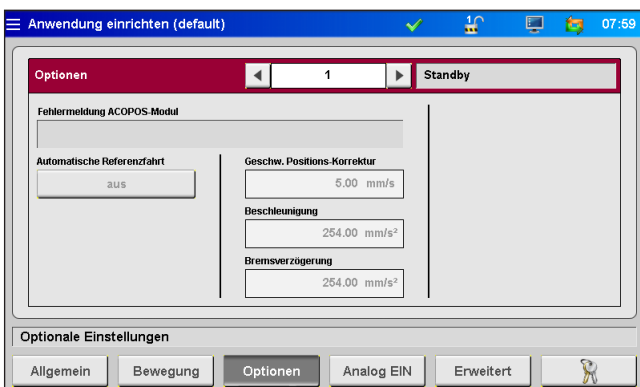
Anwendung einrichten (default)

07:59

Optionen

1

Standby

Fehlermeldung ACOPOS-Modul

Automatische Referenzfahrt

aus

Geschw. Positions-Korrektur

5.00 mm/s

Beschleunigung

254.00 mm/s²

Bremsverzögerung

254.00 mm/s²

Optionale Einstellungen

Allgemein

Bewegung

Optionen

Analog EIN

Erweitert